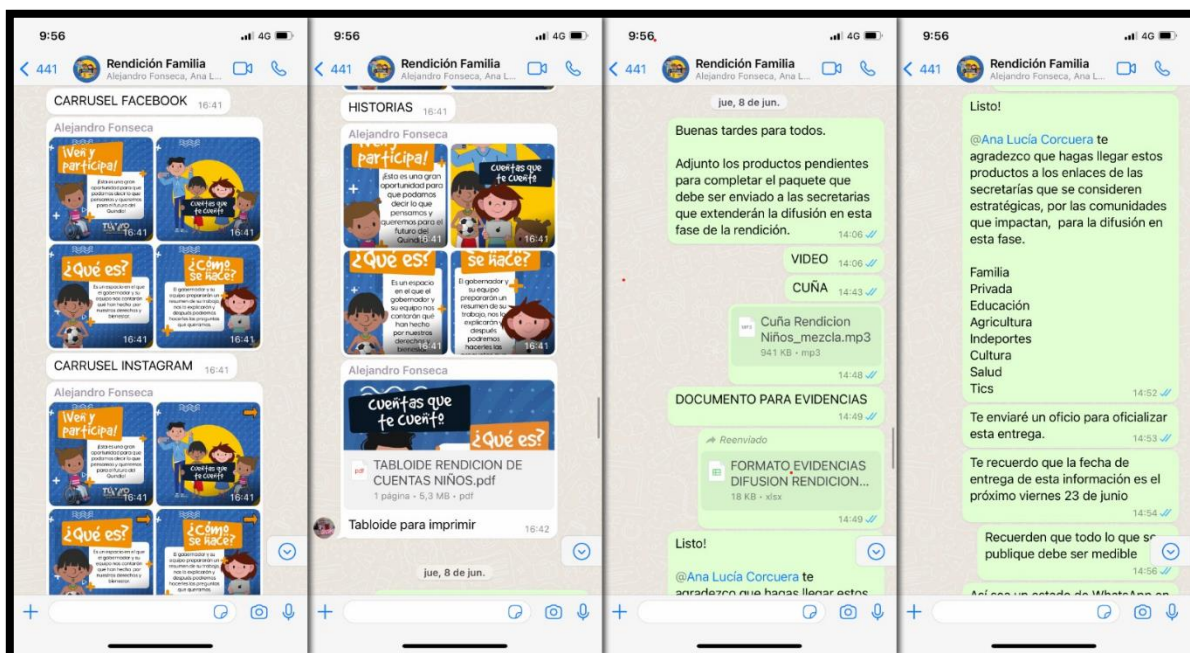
9:56
4G
441
Rendición Familia
Alejandro Fonseca, Ana L...

CARRUSEL FACEBOOK 16:41

Alejandro Fonseca

¡Ven y participa!
¡Esta es una gran oportunidad para que podamos decir lo que pensamos y queremos para el futuro del Quindío!
16:41

Cuentas que te cuento
16:41

¿Qué es?
Es un espacio en el que el gobernador y su equipo nos contarán qué han hecho por nuestros derechos y bienestar.
16:41

¿Cómo se hace?
El gobernador y su equipo prepararán un resumen de su trabajo, nos lo explicarán y después podremos hacerles las preguntas que queramos.
16:41

CARRUSEL INSTAGRAM 16:41

Alejandro Fonseca

¡Ven y participa!
¡Esta es una gran oportunidad para que podamos decir lo que pensamos y queremos para el futuro del Quindío!
16:41

Cuentas que te cuento

¿Qué es?
Es un espacio en el que el gobernador y su equipo nos contarán qué han hecho por nuestros derechos y bienestar.

¿Cómo se hace?
El gobernador y su equipo prepararán un resumen de su trabajo, nos lo explicarán y después podremos hacerles las preguntas que queramos.

9:56
4G
441
Rendición Familia
Alejandro Fonseca, Ana L...

HISTORIAS 16:41

Alejandro Fonseca

¡Ven y participa!
¡Esta es una gran oportunidad para que podamos decir lo que pensamos y queremos para el futuro del Quindío!
16:41

Cuentas que te cuento
16:41

¿Qué es?
Es un espacio en el que el gobernador y su equipo nos contarán qué han hecho por nuestros derechos y bienestar.
16:41

¿Cómo se hace?
El gobernador y su equipo prepararán un resumen de su trabajo, nos lo explicarán y después podremos hacerles las
16:41

Alejandro Fonseca

Cuentas que te cuento
¿Qué es?

TABLOIDE RENDICION DE CUENTAS NIÑOS.pdf
1 página • 5,3 MB • pdf

Tabloide para imprimir 16:42

jue, 8 de jun.

9:56
4G
441
Rendición Familia
Alejandro Fonseca, Ana L...

jue, 8 de jun.

Buenas tardes para todos.

Adjunto los productos pendientes para completar el paquete que debe ser enviado a las secretarias que extenderán la difusión en esta fase de la rendición. 14:06

VIDEO 14:06

CUÑA 14:43

Cuña Rendicion Niños_mezcla.mp3
941 KB • mp3
14:48

DOCUMENTO PARA EVIDENCIAS 14:49

Reenviado
FORMATO EVIDENCIAS DIFUSION RENDICION...
18 KB • xlsx
14:49

Listo!

@Ana Lucía Corcuera te agradezco que hagas llegar estos

9:56
4G
441
Rendición Familia
Alejandro Fonseca, Ana L...

Listo!

@Ana Lucía Corcuera te agradezco que hagas llegar estos productos a los enlaces de las secretarías que se consideren estratégicas, por las comunidades que impactan, para la difusión en esta fase.

Familia
Privada
Educación
Agricultura
Indeportes
Cultura
Salud
Tics
14:52

Te enviaré un oficio para oficializar esta entrega. 14:53

Te recuerdo que la fecha de entrega de esta información es el próximo viernes 23 de junio 14:54

Recuerden que todo lo que se publique debe ser medible 14:56